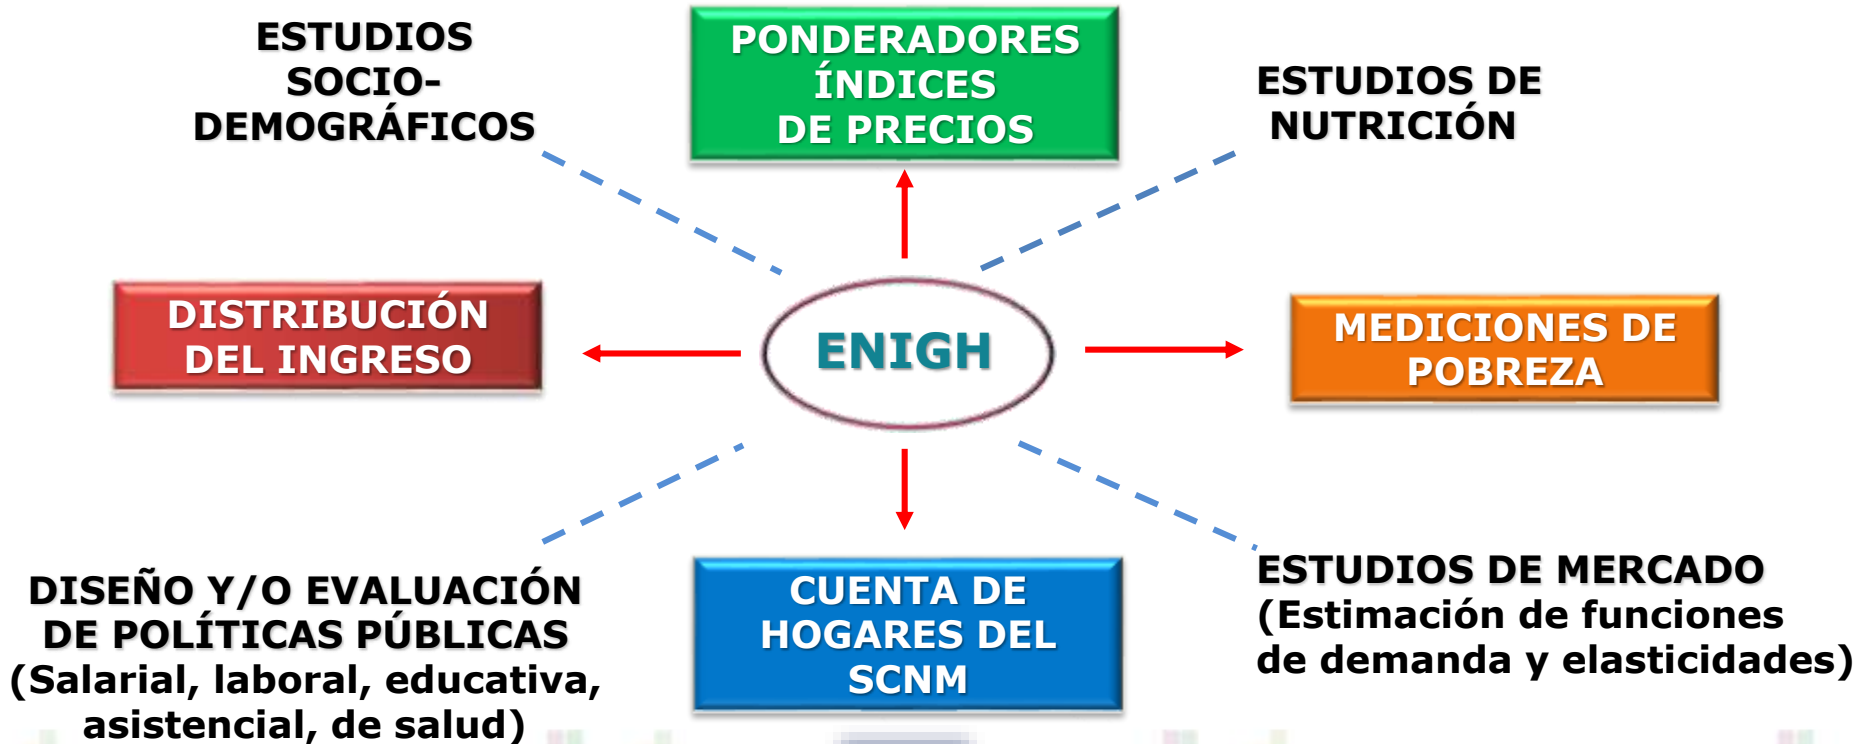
ESTUDIOS SOCIO-DEMOGRÁFICOS

PONDERADORES ÍNDICES DE PRECIOS

ESTUDIOS DE NUTRICIÓN

DISTRIBUCIÓN DEL INGRESO

ENIGH

MEDICIONES DE POBREZA

DISEÑO Y/O EVALUACIÓN DE POLÍTICAS PÚBLICAS (Salarial, laboral, educativa, asistencial, de salud)

CUENTA DE HOGARES DEL SCNM

ESTUDIOS DE MERCADO (Estimación de funciones de demanda y elasticidades)